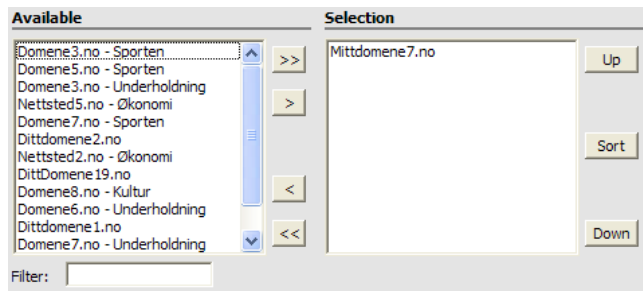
Available

Domene3.no - Sporten
Domene5.no - Sporten
Domene3.no - Underholdning
Nettsted5.no - Økonomi
Domene7.no - Sporten
Dittdomene2.no
Nettsted2.no - Økonomi
DittDomene19.no
Domene8.no - Kultur
Domene6.no - Underholdning
Dittdomene1.no
Domene7.no - Underholdning

>>
>
<
<<

Selection

Mittdomene7.no

Up
Sort
Down

Filter: